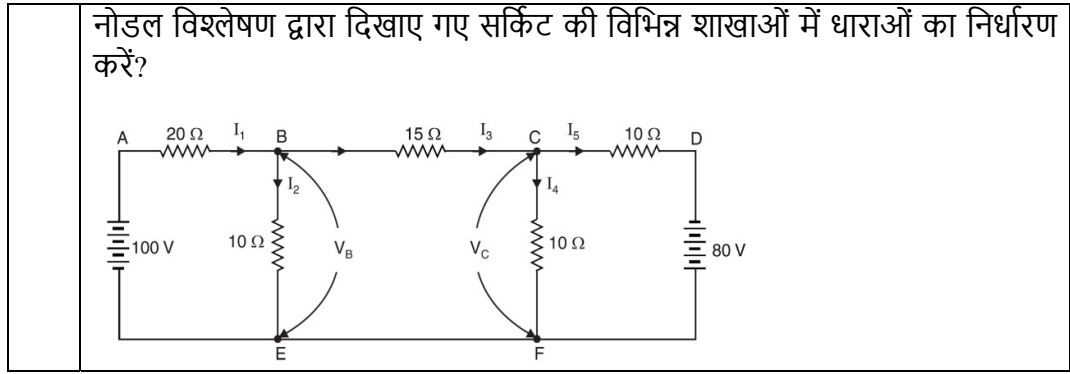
नोडल विश्लेषण द्वारा दिखाए गए सर्किट की विभिन्न शाखाओं में धाराओं का निर्धारण करें?

A $20\ \Omega$ $I_1$ B $15\ \Omega$ $I_3$ C $I_5$ $10\ \Omega$ D

$I_2$ $I_4$

100 V $10\ \Omega$ $V_B$ $V_C$ $10\ \Omega$ 80 V

E F